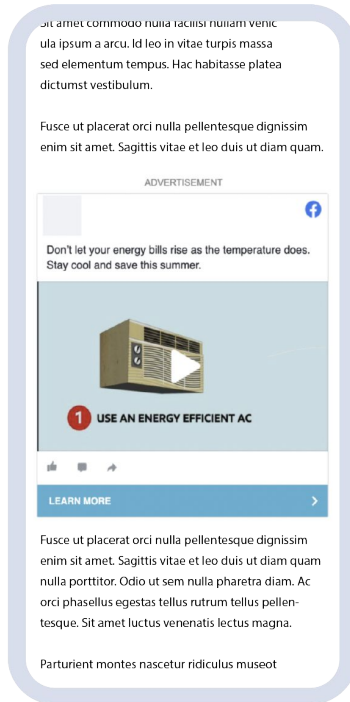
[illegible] amet commodo nulla facilisi nullam venic ula ipsum a arcu. Id leo in vitae turpis massa sed elementum tempus. Hac habitasse platea dictumst vestibulum.

Fusce ut placerat orci nulla pellentesque dignissim enim sit amet. Sagittis vitae et leo duis ut diam quam.

ADVERTISEMENT

Don't let your energy bills rise as the temperature does. Stay cool and save this summer.

1 USE AN ENERGY EFFICIENT AC

LEARN MORE

Fusce ut placerat orci nulla pellentesque dignissim enim sit amet. Sagittis vitae et leo duis ut diam quam nulla porttitor. Odio ut sem nulla pharetra diam. Ac orci phasellus egestas tellus rutrum tellus pellentesque. Sit amet luctus venenatis lectus magna.

Parturient montes nascetur ridiculus museot